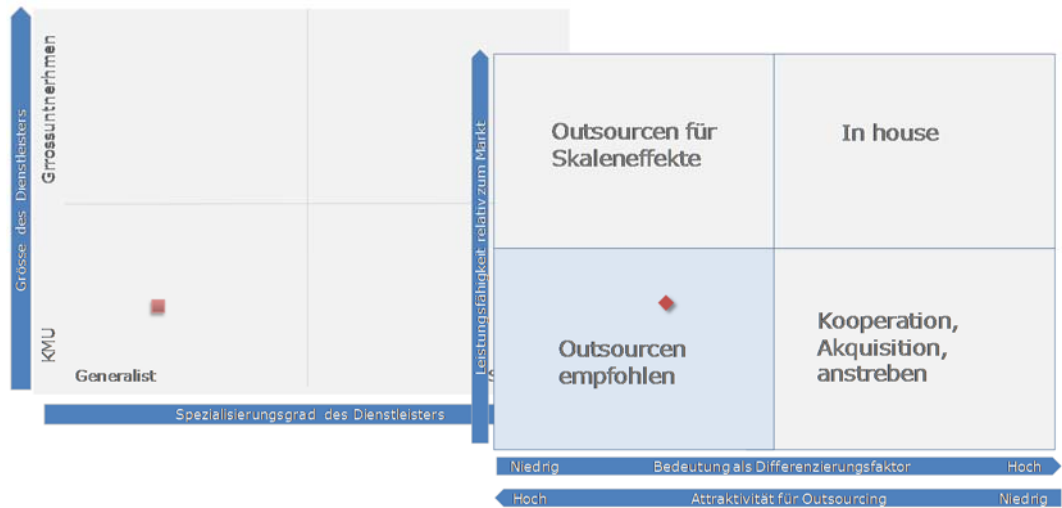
Grösse des Dienstleisters

Grossuntnerhmen

KMU

Generalist

Spezialisierungsgrad des Dienstleisters

Leistungsfähigkeit relativ zum Markt

Outsourcen für Skaleneffekte

In house

Outsourcen empfohlen

Kooperation, Akquisition, anstreben

Niedrig

Bedeutung als Differenzierungsfaktor

Hoch

Hoch

Attraktivität für Outsourcing

Niedrig